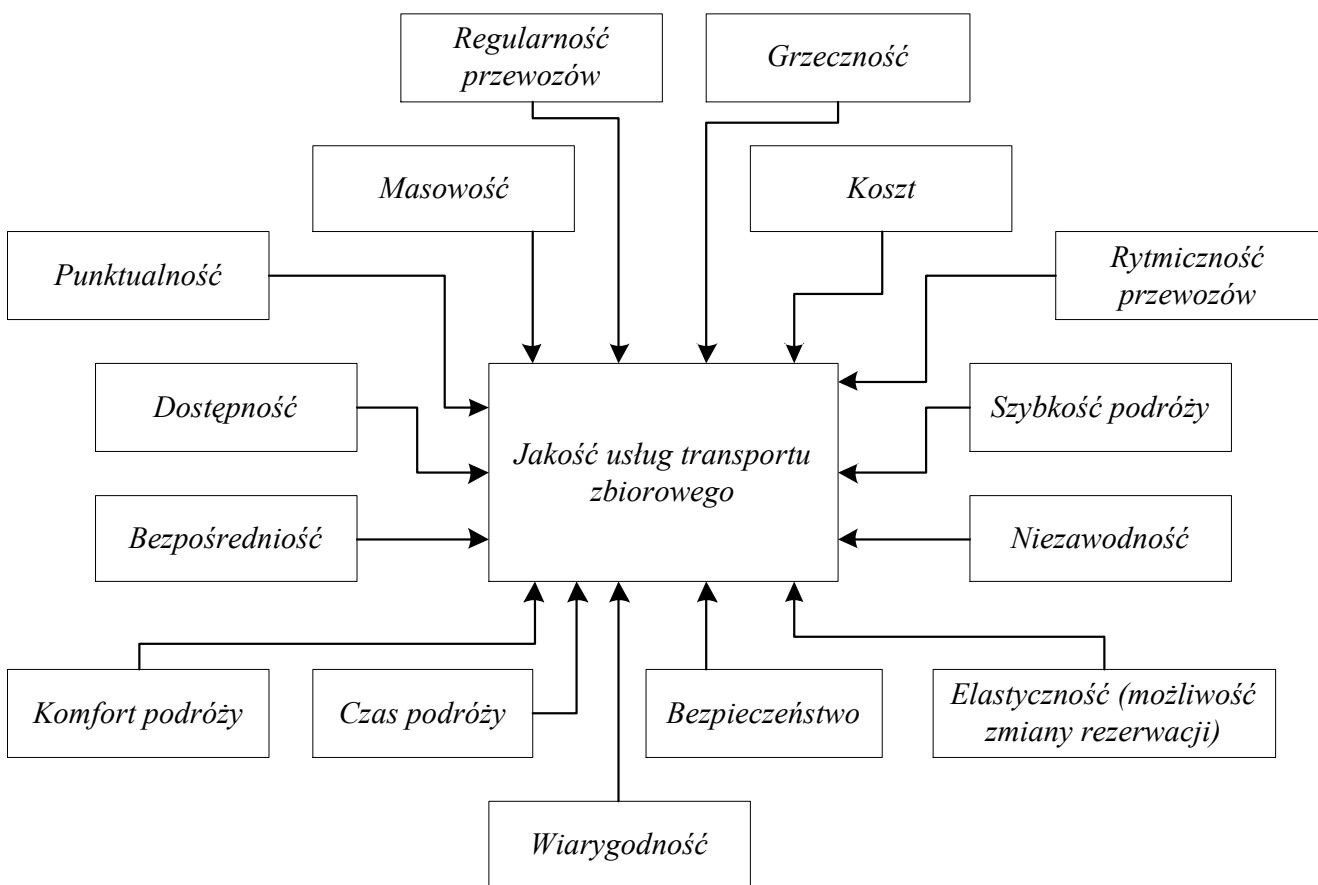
Regularność przewozów

Grzeczność

Masowość

Koszt

Punktualność

Rytmiczność przewozów

Dostępność

Jakość usług transportu zbiorowego

Szybkość podróży

Bezpośredniość

Niezawodność

Komfort podróży

Czas podróży

Bezpieczeństwo

Elastyczność (możliwość zmiany rezerwacji)

Wiarygodność